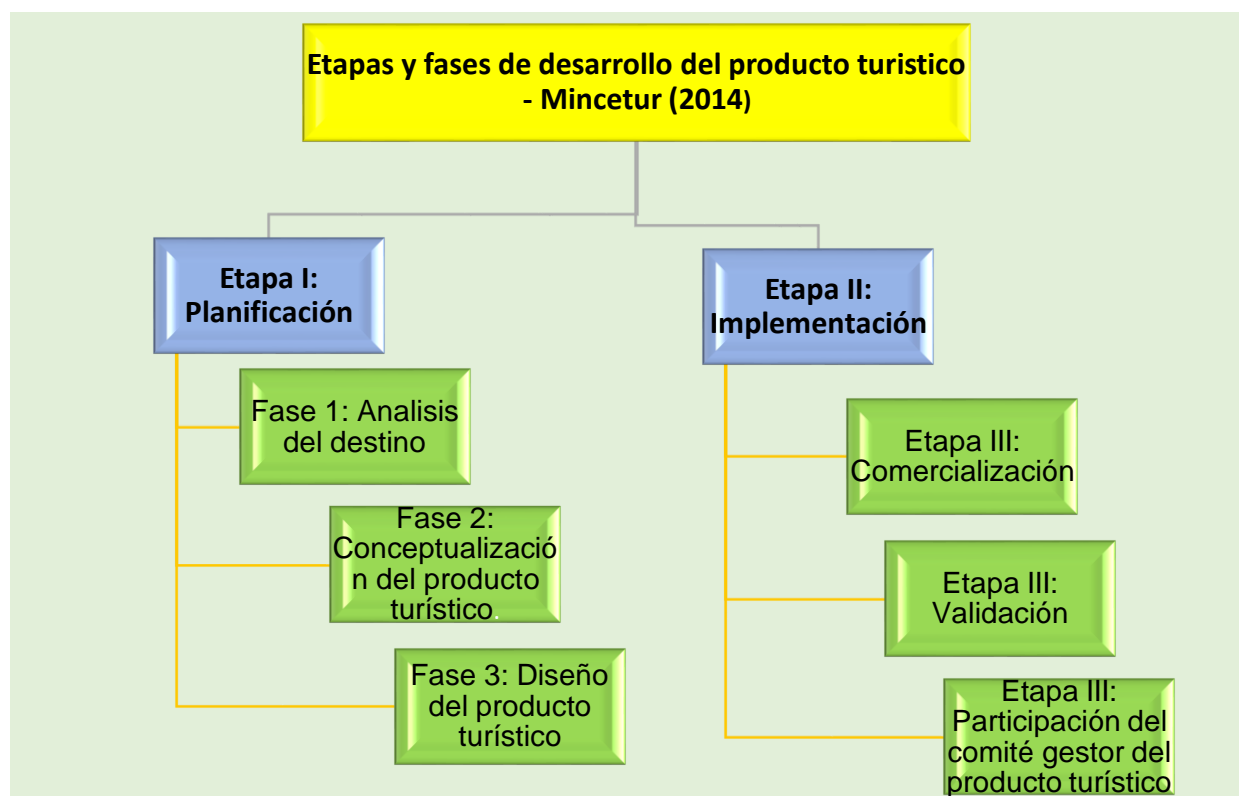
Etapas y fases de desarrollo del producto turistico - Mincetur (2014)

Etapa I: Planificación

Fase 1: Analisis del destino

Fase 2: Conceptualización del producto turístico.

Fase 3: Diseño del producto turístico

Etapa II: Implementación

Etapa III: Comercialización

Etapa III: Validación

Etapa III: Participación del comité gestor del producto turístico